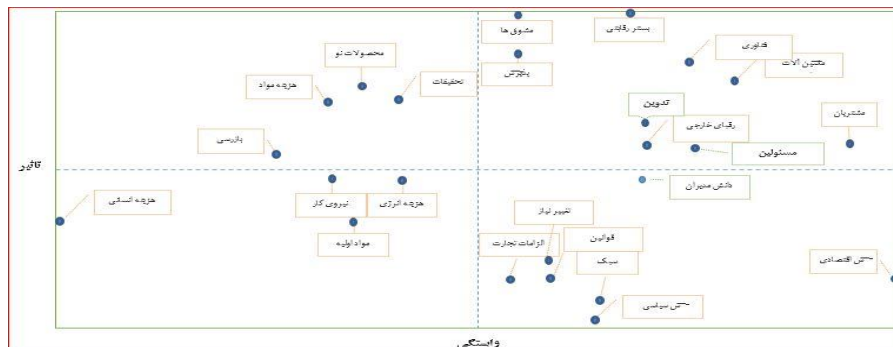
تاثیر
وابستگی
مشوق ها
بستر رقابتی
پذیرش
محصولات نو
هزینه مواد
تحقیقات
فناوری
ماشین آلات
مشتریان
تدوین
رقبای خارجی
مسئولین
بازرسی
دانش مدیران
هزینه انسانی
نیروی کار
هزینه انرژی
مواد اولیه
تغییر نیاز
الزامات تجارت
قوانین
سبک
حس اقتصادی
حس سیاسی